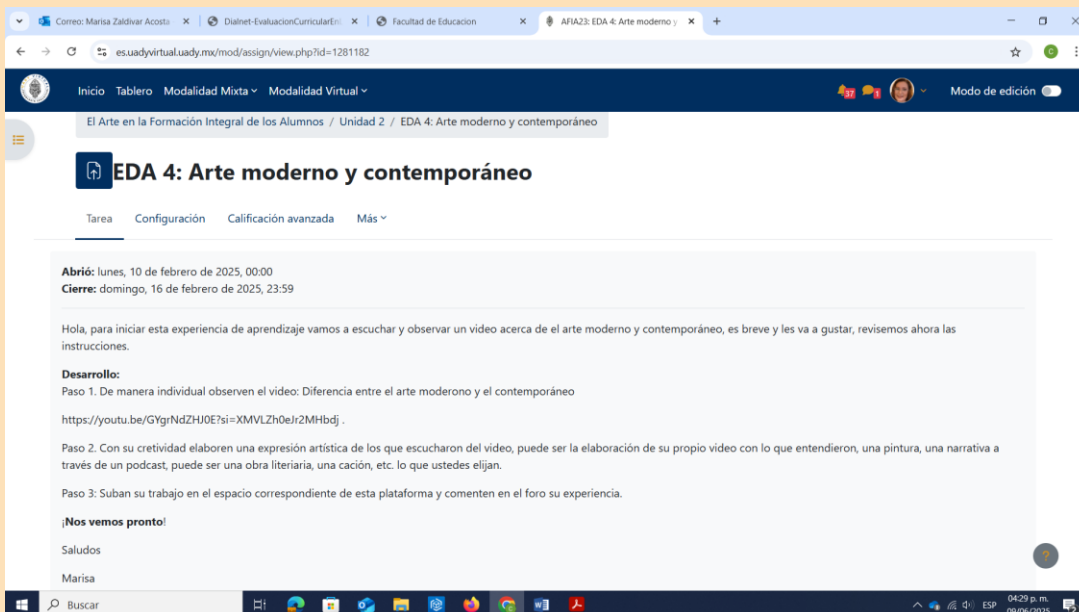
Correo: Marisa Zaldivar Acosta ×
Dialnet-EvaluacionCurricularEn ×
Facultad de Educacion ×
AFIA23: EDA 4: Arte moderno y ×
+

es.uadyvirtual.uady.mx/mod/assign/view.php?id=1281182

Inicio Tablero Modalidad Mixta Modalidad Virtual
37 1
Modo de edición

El Arte en la Formación Integral de los Alumnos / Unidad 2 / EDA 4: Arte moderno y contemporáneo

EDA 4: Arte moderno y contemporáneo

Tarea Configuración Calificación avanzada Más

Abrió: lunes, 10 de febrero de 2025, 00:00
Cierre: domingo, 16 de febrero de 2025, 23:59

Hola, para iniciar esta experiencia de aprendizaje vamos a escuchar y observar un video acerca de el arte moderno y contemporáneo, es breve y les va a gustar, revisemos ahora las instrucciones.

Desarrollo:
Paso 1. De manera individual observen el video: Diferencia entre el arte moderono y el contemporáneo

https://youtu.be/GYgrNdZHJ0E?si=XMVLZh0eJr2MHbdj .

Paso 2. Con su cretividad elaboren una expresión artística de los que escucharon del video, puede ser la elaboración de su propio video con lo que entendieron, una pintura, una narrativa a través de un podcast, puede ser una obra literiaria, una cación, etc. lo que ustedes elijan.

Paso 3: Suban su trabajo en el espacio correspondiente de esta plataforma y comenten en el foro su experiencia.

¡Nos vemos pronto!

Saludos

Marisa

Buscar
ESP 04:29 p. m. 09/06/2025